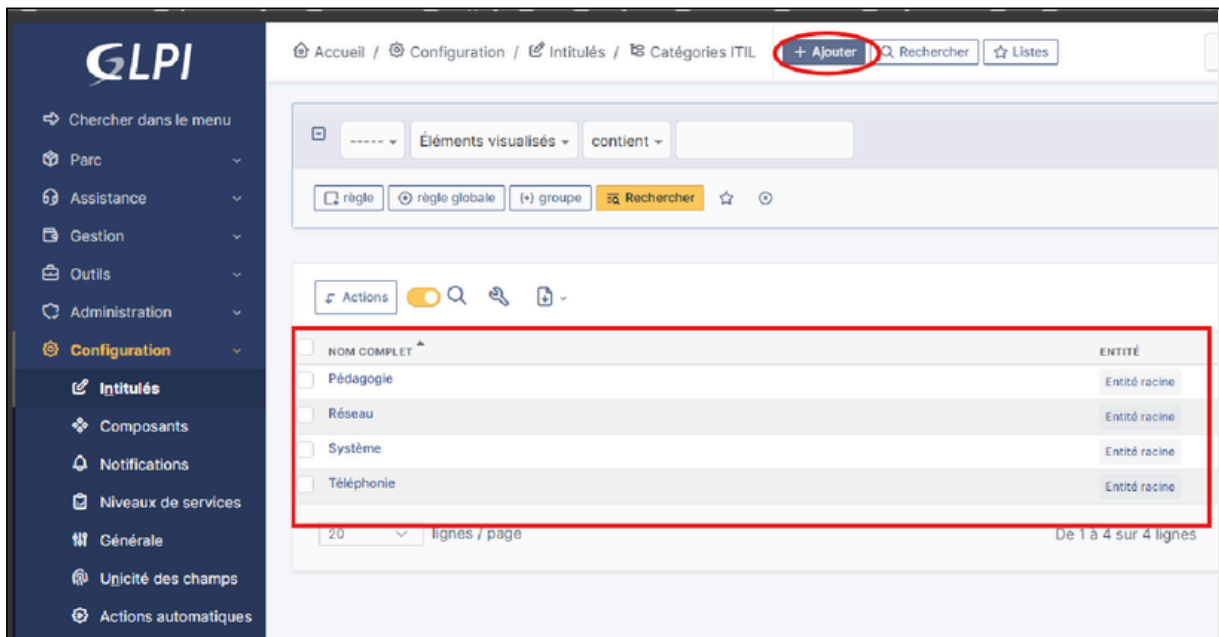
GLPI

Chercher dans le menu
Parc
Assistance
Gestion
Outils
Administration
Configuration
Intitulés
Composants
Notifications
Niveaux de services
Générale
Unicité des champs
Actions automatiques

Accueil / Configuration / Intitulés / Catégories ITIL + Ajouter Rechercher Listes

----- Éléments visualisés contient

règle règle globale (+) groupe Rechercher

Actions

| NOM COMPLET | ENTITÉ |
|---|---|
| Pédagogie | Entité racine |
| Réseau | Entité racine |
| Système | Entité racine |
| Téléphonie | Entité racine |

20 lignes / page De 1 à 4 sur 4 lignes